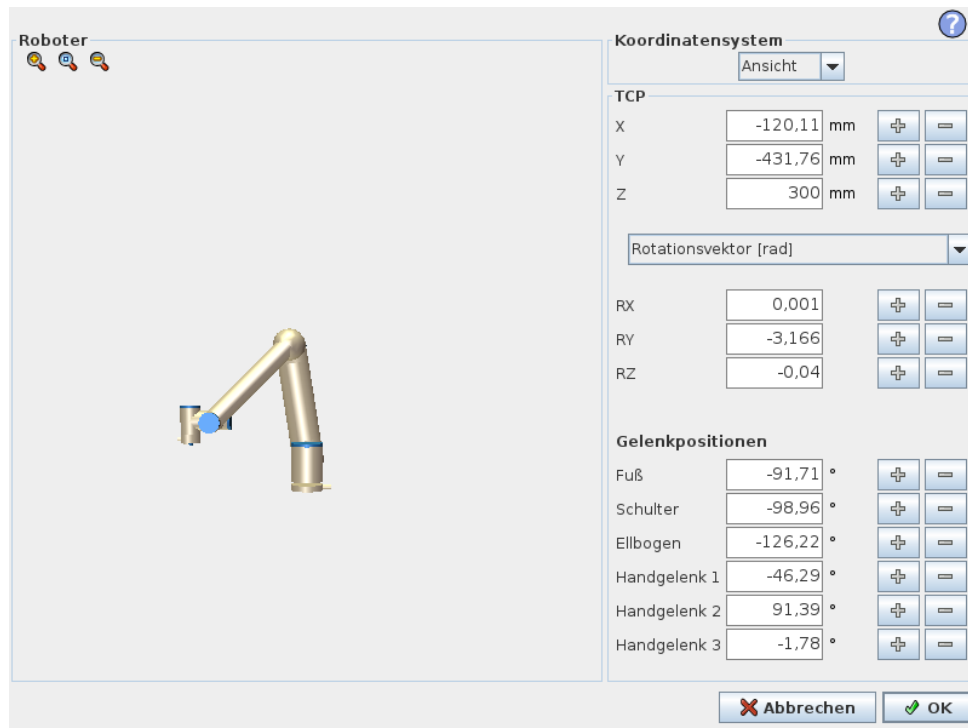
Roboter

Koordinatensystem
Ansicht

TCP
X -120,11 mm
Y -431,76 mm
Z 300 mm

Rotationsvektor [rad]

RX 0,001
RY -3,166
RZ -0,04

Gelenkpositionen
Fuß -91,71 °
Schulter -98,96 °
Ellbogen -126,22 °
Handgelenk 1 -46,29 °
Handgelenk 2 91,39 °
Handgelenk 3 -1,78 °

Abbrechen
OK